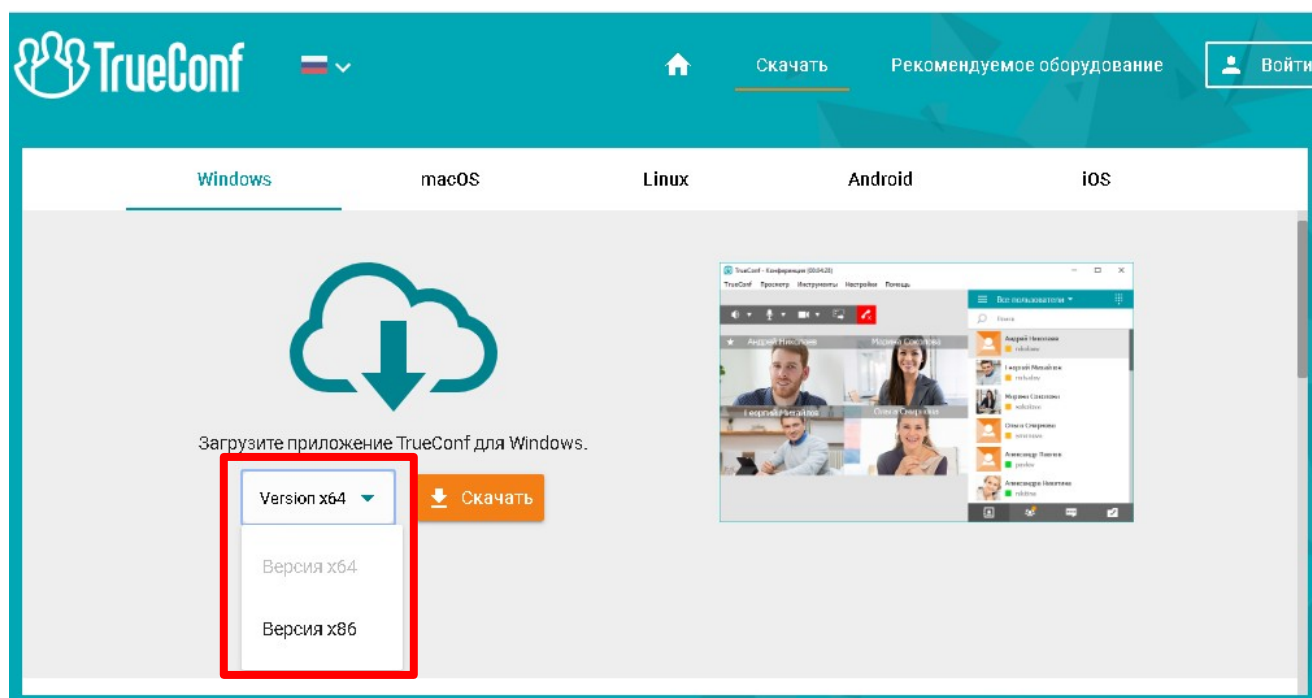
TrueConf

Скачать
Рекомендуемое оборудование
Войти

Windows
macOS
Linux
Android
iOS

Загрузите приложение TrueConf для Windows.

Version x64
Скачать

Версия x64
Версия x86

TrueConf - Конференция (00:04:28)
TrueConf Просмотр Инструменты Настройки Помощь
Все пользователи
Поиск
Андрей Николаев
Марина Соколова
Георгий Михайлов
Ольга Смирнова
Андрей Николаев
Георгий Михайлов
Марина Соколова
Ольга Смирнова
Александр Павлов
Александра Никитина